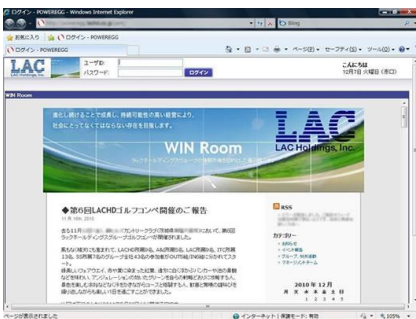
ログイン - POWEREGG - Windows Internet Explorer
Bing
お気に入り
ログイン - POWEREGG
ログイン - POWEREGG
ページ(P) セーフティ(S) ツール(O)
LAC
ユーザID:
パスワード:
ログイン
こんにちは
10月7日 火曜日 (赤口)
WIN Room
進化し続けることで成長し、持続可能性の高い経営により、
社会にとってなくてはならない存在を目指します。
WIN Room
LAC
LAC Holdings, Inc.
◆第6回LACHDゴルフコンペ開催のご報告
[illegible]
去る11月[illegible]カントリークラブ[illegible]において、第6回ラックホールディングスグループゴルフコンペが開催されました。
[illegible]
RSS
カテゴリー
2010年 12月
1 2 3 4 5
ページが表示されました
インターネット | 保護モード: 有効
105%